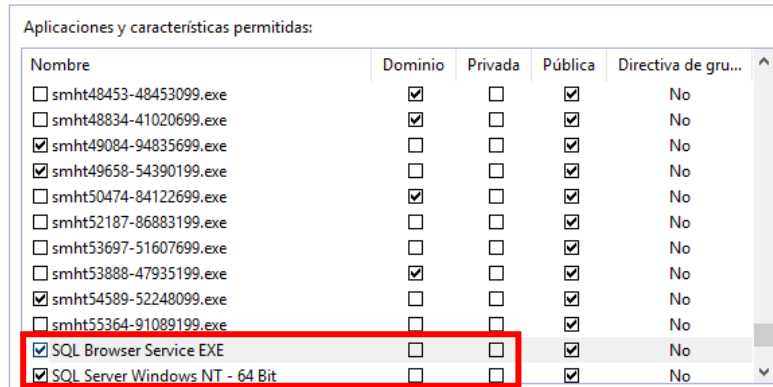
Aplicaciones y características permitidas:

| Nombre | Dominio | Privada | Pública | Directiva de gru... |
|---|---|---|---|---|
| ☐ smht48453-48453099.exe | ☑ | ☐ | ☑ | No |
| ☐ smht48834-41020699.exe | ☑ | ☐ | ☑ | No |
| ☑ smht49084-94835699.exe | ☐ | ☐ | ☑ | No |
| ☑ smht49658-54390199.exe | ☐ | ☐ | ☑ | No |
| ☐ smht50474-84122699.exe | ☑ | ☐ | ☑ | No |
| ☐ smht52187-86883199.exe | ☐ | ☐ | ☑ | No |
| ☐ smht53697-51607699.exe | ☐ | ☐ | ☑ | No |
| ☐ smht53888-47935199.exe | ☑ | ☐ | ☑ | No |
| ☑ smht54589-52248099.exe | ☐ | ☐ | ☑ | No |
| ☐ smht55364-91089199.exe | ☐ | ☐ | ☑ | No |
| ☑ SQL Browser Service EXE | ☐ | ☐ | ☑ | No |
| ☑ SQL Server Windows NT - 64 Bit | ☐ | ☐ | ☑ | No |